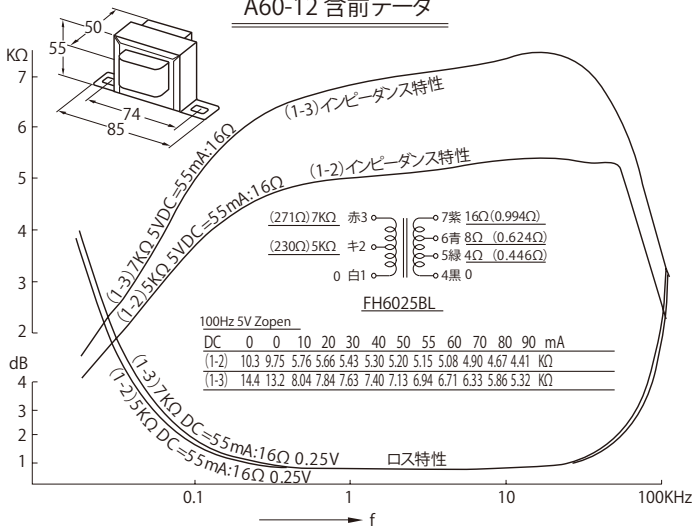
A60-12 含前データ

50
55
74
85

KΩ
7
6
5
4
3
2

(1-3)インピーダンス特性
(1-2)インピーダンス特性
(1-3)7KΩ 5VDC=55mA:16Ω
(1-2)5KΩ 5VDC=55mA:16Ω

(271Ω)7KΩ 赤3
(230Ω)5KΩ キ2
0 白1
7紫 16Ω(0.994Ω)
6青 8Ω (0.624Ω)
5緑 4Ω (0.446Ω)
4黒 0

FH6025BL

100Hz 5V Zopen

| DC | 0 | 0 | 10 | 20 | 30 | 40 | 50 | 55 | 60 | 70 | 80 | 90 | mA |
|---|---|---|---|---|---|---|---|---|---|---|---|---|---|
| (1-2) | 10.3 | 9.75 | 5.76 | 5.66 | 5.43 | 5.30 | 5.20 | 5.15 | 5.08 | 4.90 | 4.67 | 4.41 | KΩ |
| (1-3) | 14.4 | 13.2 | 8.04 | 7.84 | 7.63 | 7.40 | 7.13 | 6.94 | 6.71 | 6.33 | 5.86 | 5.32 | KΩ |

dB
4
3
2
1

(1-3)7KΩ DC=55mA:16Ω 0.25V
(1-2)5KΩ DC=55mA:16Ω 0.25V
ロス特性

0.1
1
10
100KHz
f